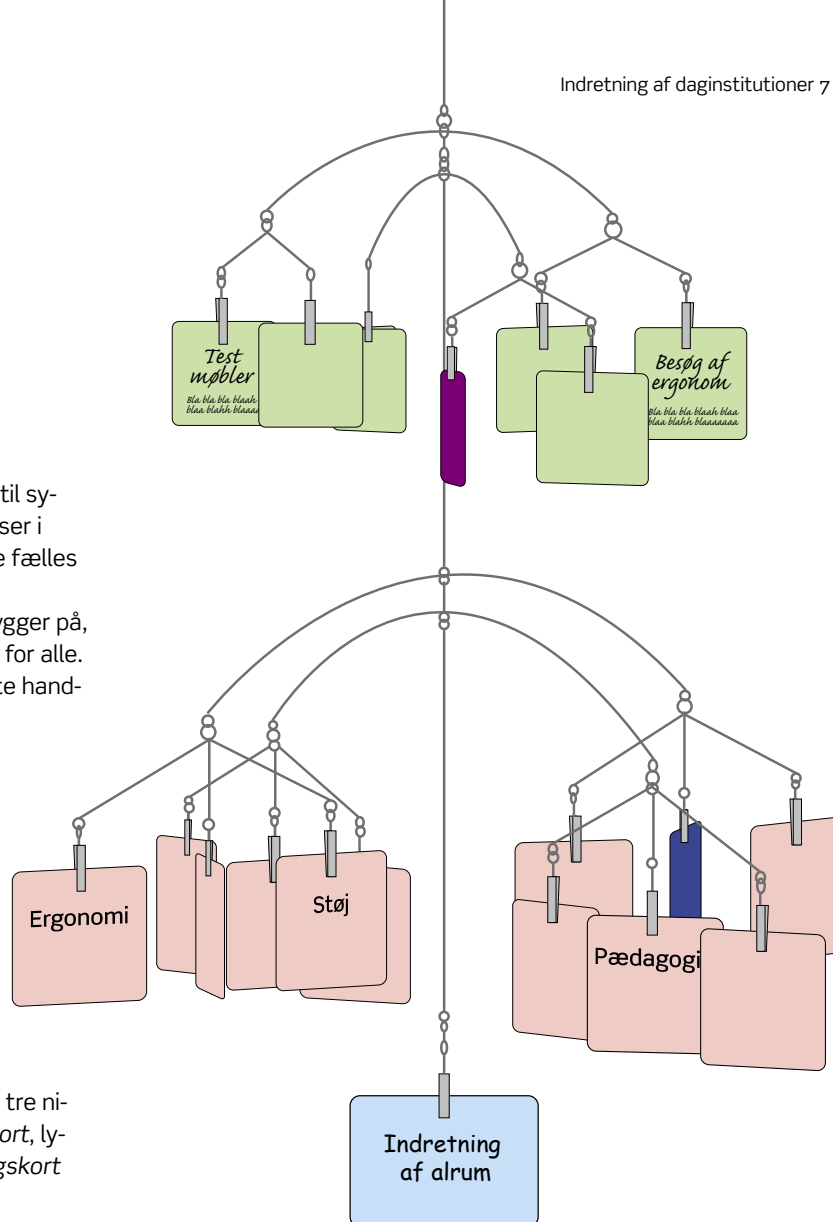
Indretning af daginstitutioner 7

Test møbler
Bla bla bla blaah blaa blahh blaaaa

Besøg af ergonom
Bla bla bla blaah blaa blaa blahh blaaaaaaa

til sy-
ser i
e fælles

ygger på,
for alle.
te hand-

Ergonomi

Støj

Pædagogi

tre ni-
ort, ly-
gskort

Indretning af alrum